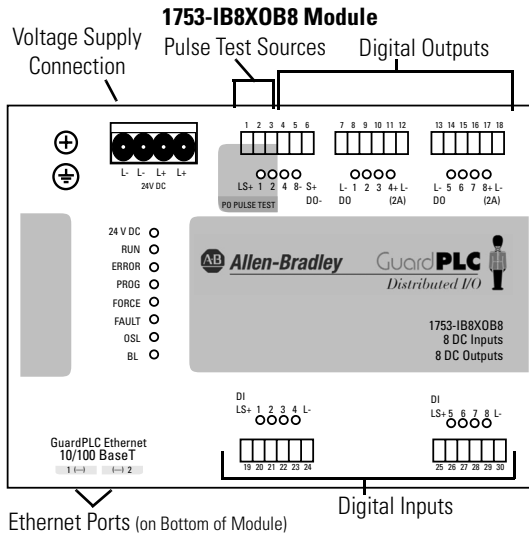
1753-IB8XOB8 Module

Voltage Supply Connection

Pulse Test Sources

Digital Outputs

L- L- L+ L+
24V DC

1 2 3 4 5 6
LS+ 1 2 4 8- S+
DO-
PO PULSE TEST

7 8 9 10 11 12
L- 1 2 3 4+ L-
DO (2A)

13 14 15 16 17 18
L- 5 6 7 8+ L-
DO (2A)

24 V DC
RUN
ERROR
PROG
FORCE
FAULT
OSL
BL

AB Allen-Bradley GuardPLC
Distributed I/O

1753-IB8XOB8
8 DC Inputs
8 DC Outputs

DI
LS+ 1 2 3 4 L-
19 20 21 22 23 24

DI
LS+ 5 6 7 8 L-
25 26 27 28 29 30

GuardPLC Ethernet
10/100 BaseT
1 (↔) (↔) 2

Ethernet Ports (on Bottom of Module)

Digital Inputs